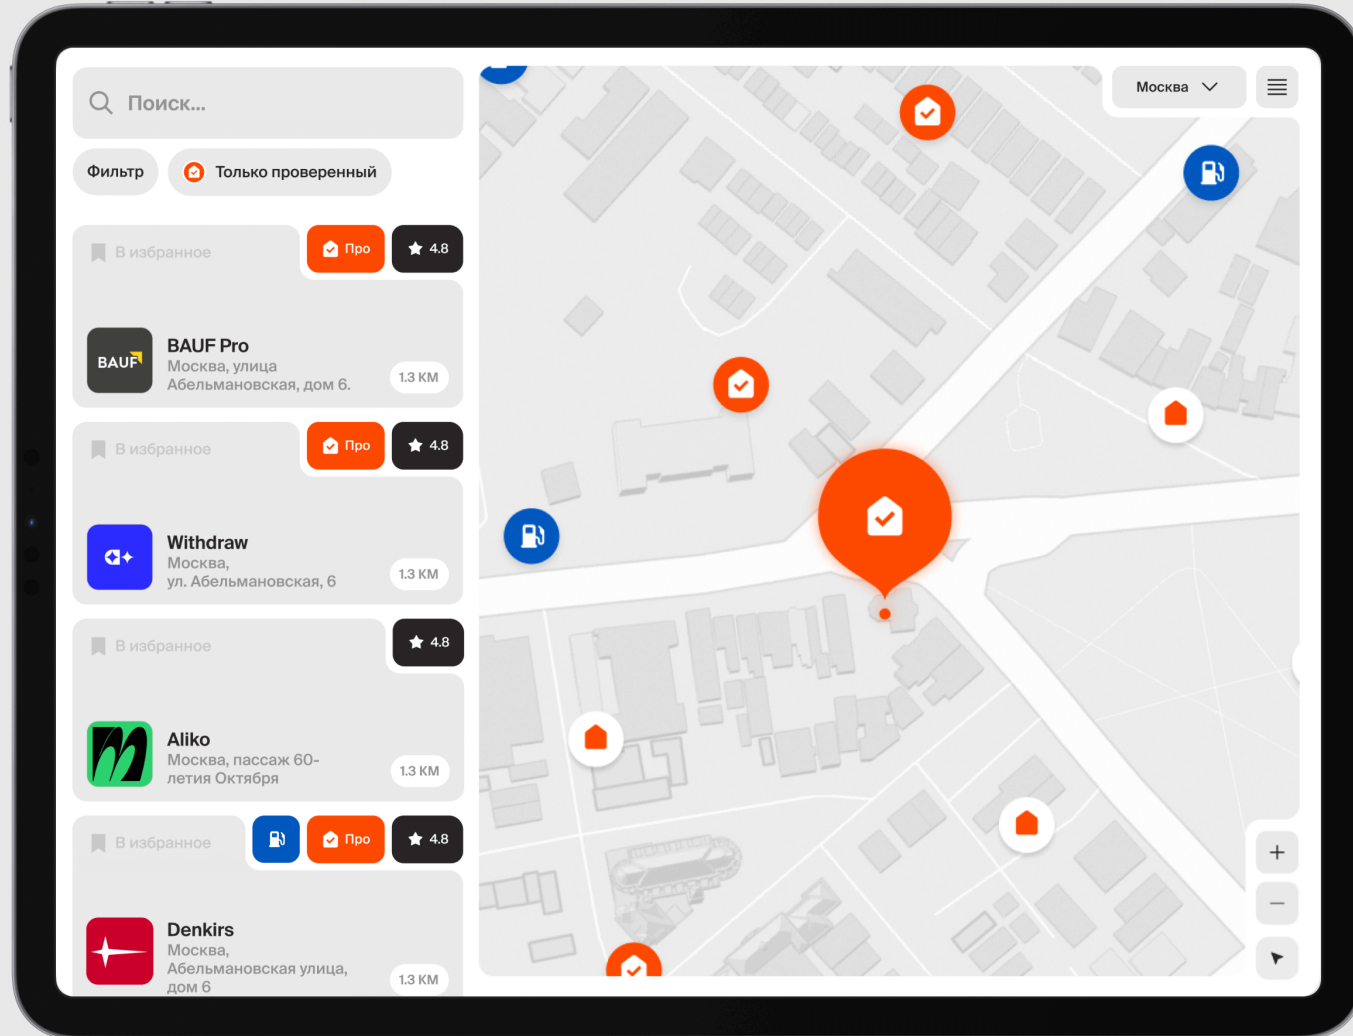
Поиск...

Фильтр

Только проверенный

В избранное
Про
4.8

BAUF

BAUF Pro
Москва, улица Абельмановская, дом 6.
1.3 КМ

В избранное
Про
4.8

Withdraw
Москва, ул. Абельмановская, 6
1.3 КМ

В избранное
4.8

Aliko
Москва, пассаж 60-летия Октября
1.3 КМ

В избранное
Про
4.8

Denkirs
Москва, Абельмановская улица, дом 6
1.3 КМ

Москва

+
−